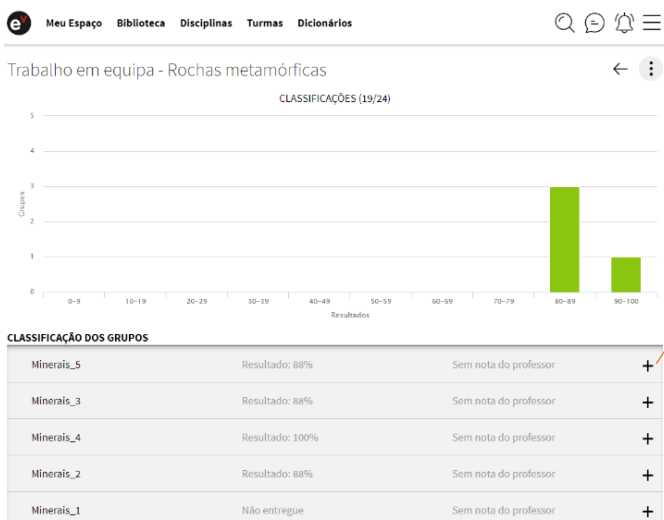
e

Meu Espaço Biblioteca Disciplinas Turmas Dicionários

Trabalho em equipa - Rochas metamórficas

CLASSIFICAÇÕES (19/24)

Grupos

5
4
3
2
1
0

0-9 10-19 20-29 30-39 40-49 50-59 60-69 70-79 80-89 90-100

Resultados

CLASSIFICAÇÃO DOS GRUPOS

| Minerais_5 | Resultado: 88% | Sem nota do professor | + |
|---|---|---|---|
| Minerais_3 | Resultado: 88% | Sem nota do professor | + |
| Minerais_4 | Resultado: 100% | Sem nota do professor | + |
| Minerais_2 | Resultado: 88% | Sem nota do professor | + |
| Minerais_1 | Não entregue | Sem nota do professor | + |